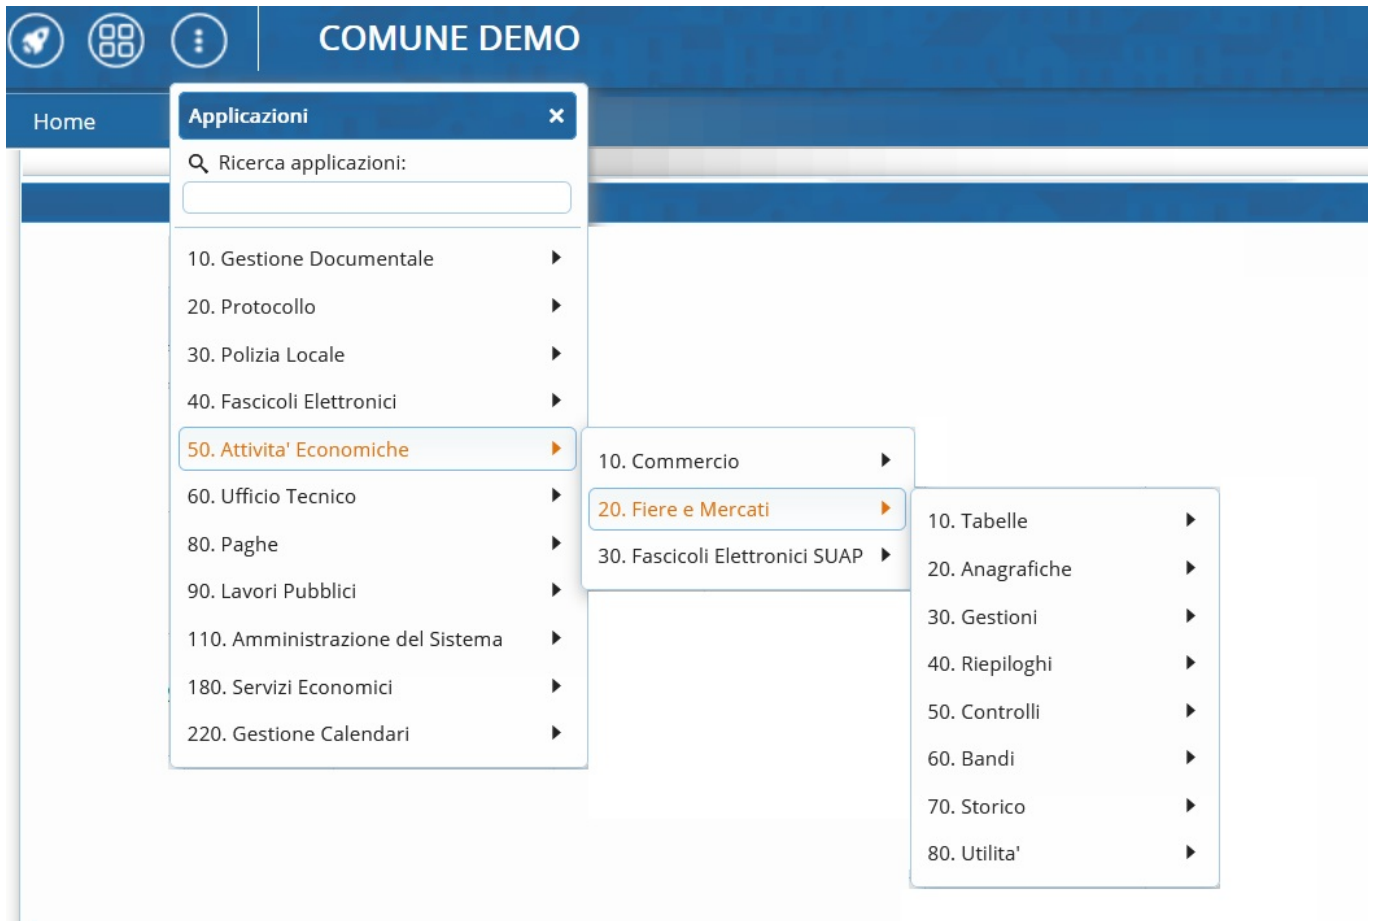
COMUNE DEMO

Home

Applicazioni ×

Ricerca applicazioni:

10. Gestione Documentale
20. Protocollo
30. Polizia Locale
40. Fascicoli Elettronici
50. Attivita' Economiche
60. Ufficio Tecnico
80. Paghe
90. Lavori Pubblici
110. Amministrazione del Sistema
180. Servizi Economici
220. Gestione Calendari

10. Commercio
20. Fiere e Mercati
30. Fascicoli Elettronici SUAP

10. Tabelle
20. Anagrafiche
30. Gestioni
40. Riepiloghi
50. Controlli
60. Bandi
70. Storico
80. Utilita'